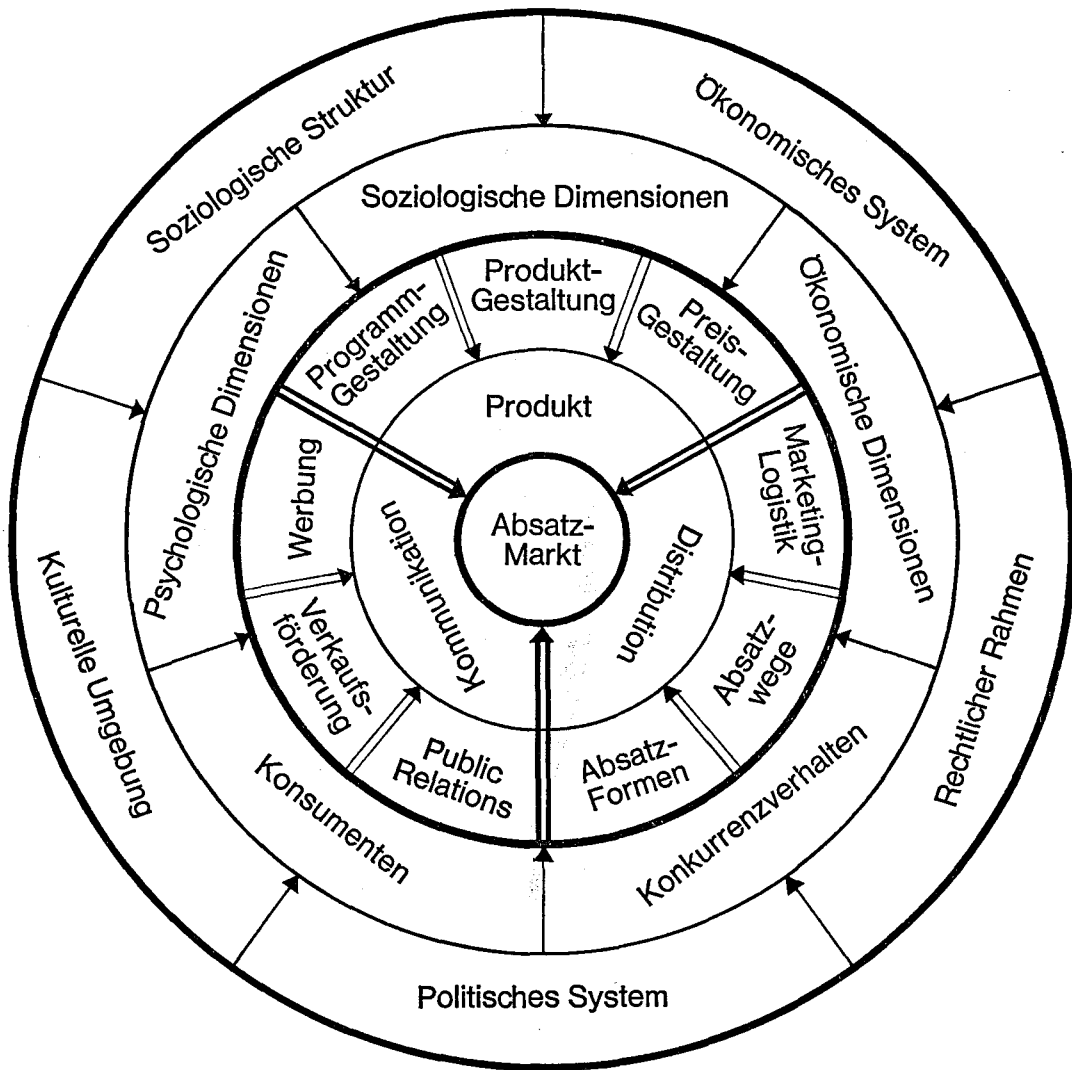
Soziologische Struktur

Ökonomisches System

Soziologische Dimensionen

Psychologische Dimensionen

Ökonomische Dimensionen

Produkt-Gestaltung

Programm-Gestaltung

Preis-Gestaltung

Produkt

Werbung

Kommunikation

Absatz-Markt

Distribution

Marketing-Logistik

Kulturelle Umgebung

Verkaufs-förderung

Absatz-wege

Rechtlicher Rahmen

Public Relations

Absatz-Formen

Konsumenten

Konkurrenzverhalten

Politisches System